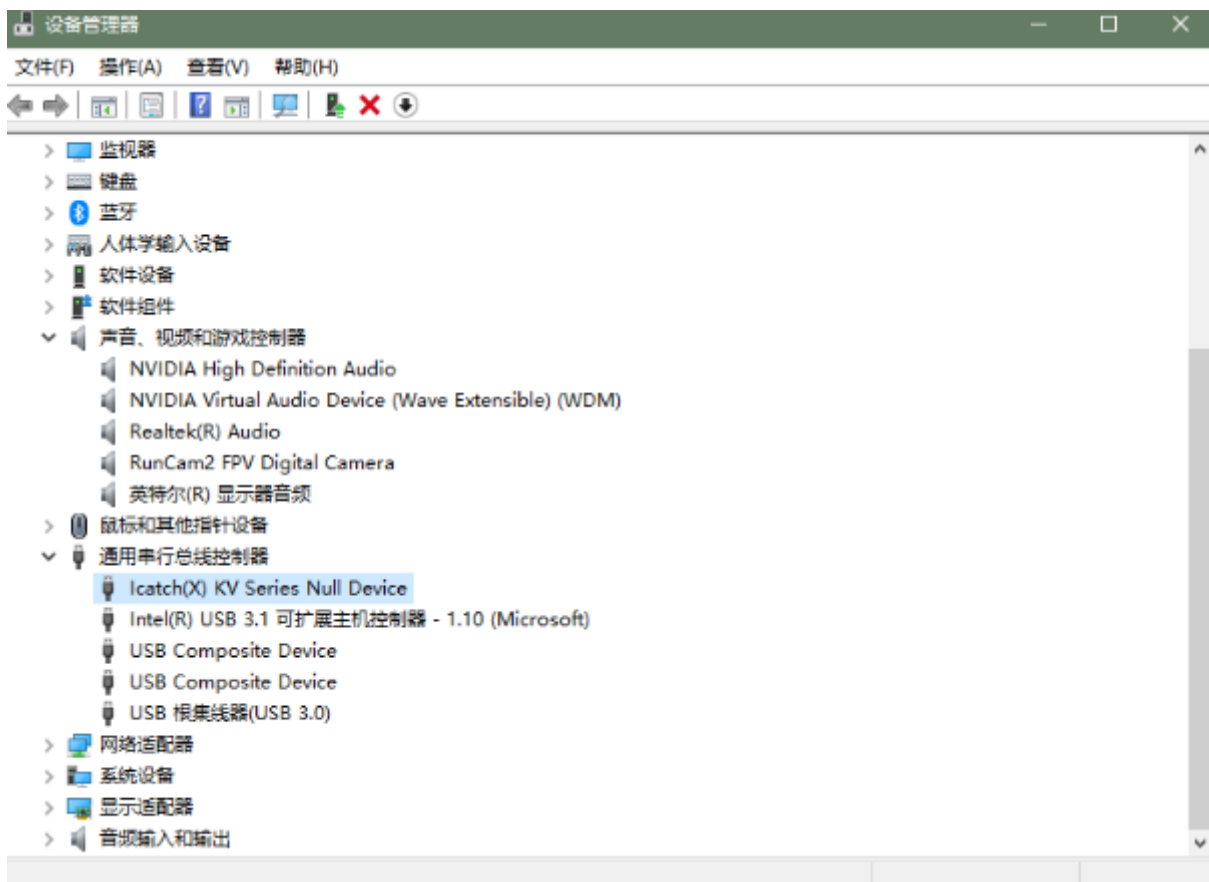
设备管理器

文件(F) 操作(A) 查看(V) 帮助(H)

监视器
键盘
蓝牙
人体学输入设备
软件设备
软件组件
声音、视频和游戏控制器
NVIDIA High Definition Audio
NVIDIA Virtual Audio Device (Wave Extensible) (WDM)
Realtek(R) Audio
RunCam2 FPV Digital Camera
英特尔(R) 显示器音频
鼠标和其他指针设备
通用串行总线控制器
Icatch(X) KV Series Null Device
Intel(R) USB 3.1 可扩展主机控制器 - 1.10 (Microsoft)
USB Composite Device
USB Composite Device
USB 根集线器(USB 3.0)
网络适配器
系统设备
显示适配器
音频输入和输出